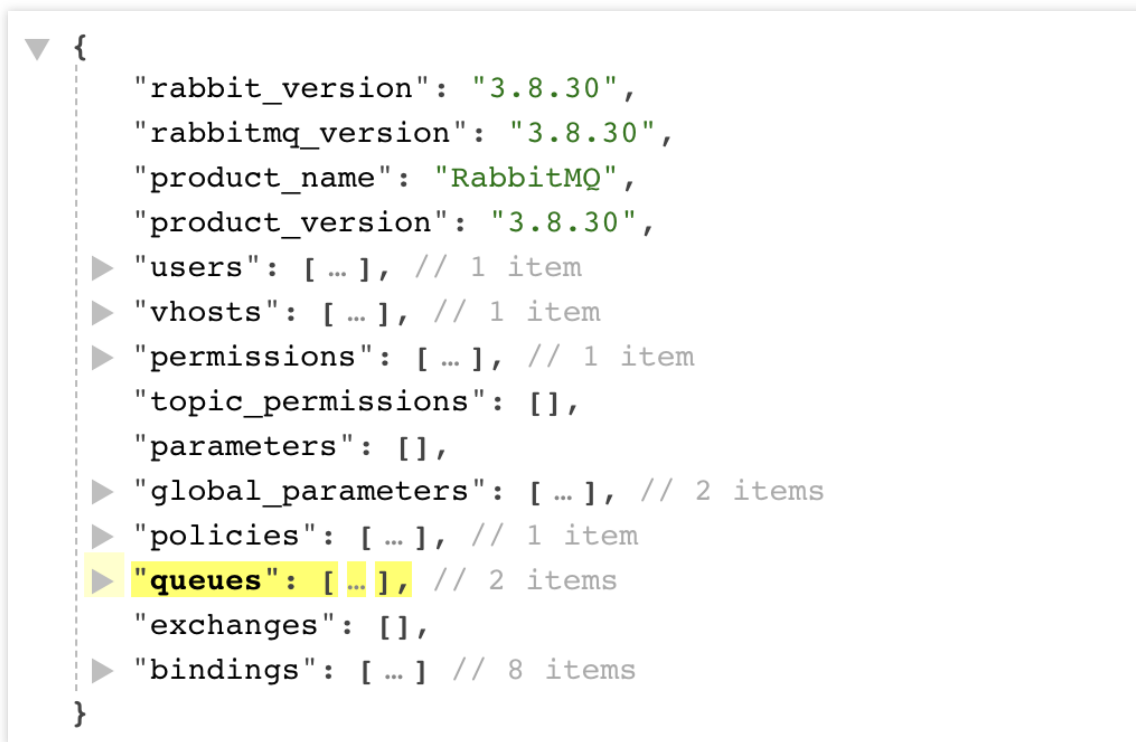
{
"rabbit_version": "3.8.30",
"rabbitmq_version": "3.8.30",
"product_name": "RabbitMQ",
"product_version": "3.8.30",
"users": [ … ], // 1 item
"vhosts": [ … ], // 1 item
"permissions": [ … ], // 1 item
"topic_permissions": [],
"parameters": [],
"global_parameters": [ … ], // 2 items
"policies": [ … ], // 1 item
"queues": [ … ], // 2 items
"exchanges": [],
"bindings": [ … ] // 8 items
}